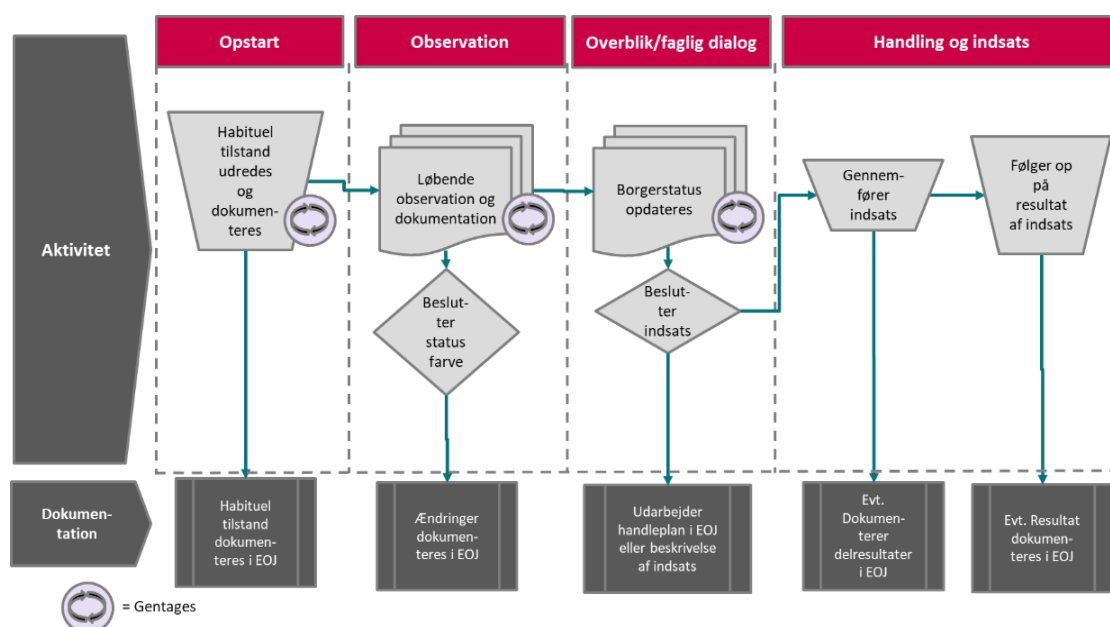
Opstart

Observation

Overblik/faglig dialog

Handling og indsats

Aktivitet

Habituel tilstand udredes og dokumenteres

Løbende observation og dokumentation

Beslutter status farve

Borgerstatus opdateres

Beslutter indsats

Gennemfører indsats

Følger op på resultat af indsats

Dokumentation

Habituel tilstand dokumenteres i EOJ

Ændringer dokumenteres i EOJ

Udarbejder handleplan i EOJ eller beskrivelse af indsats

Evt. Dokumenterer delresultater i EOJ

Evt. Resultat dokumenteres i EOJ

= Gentages